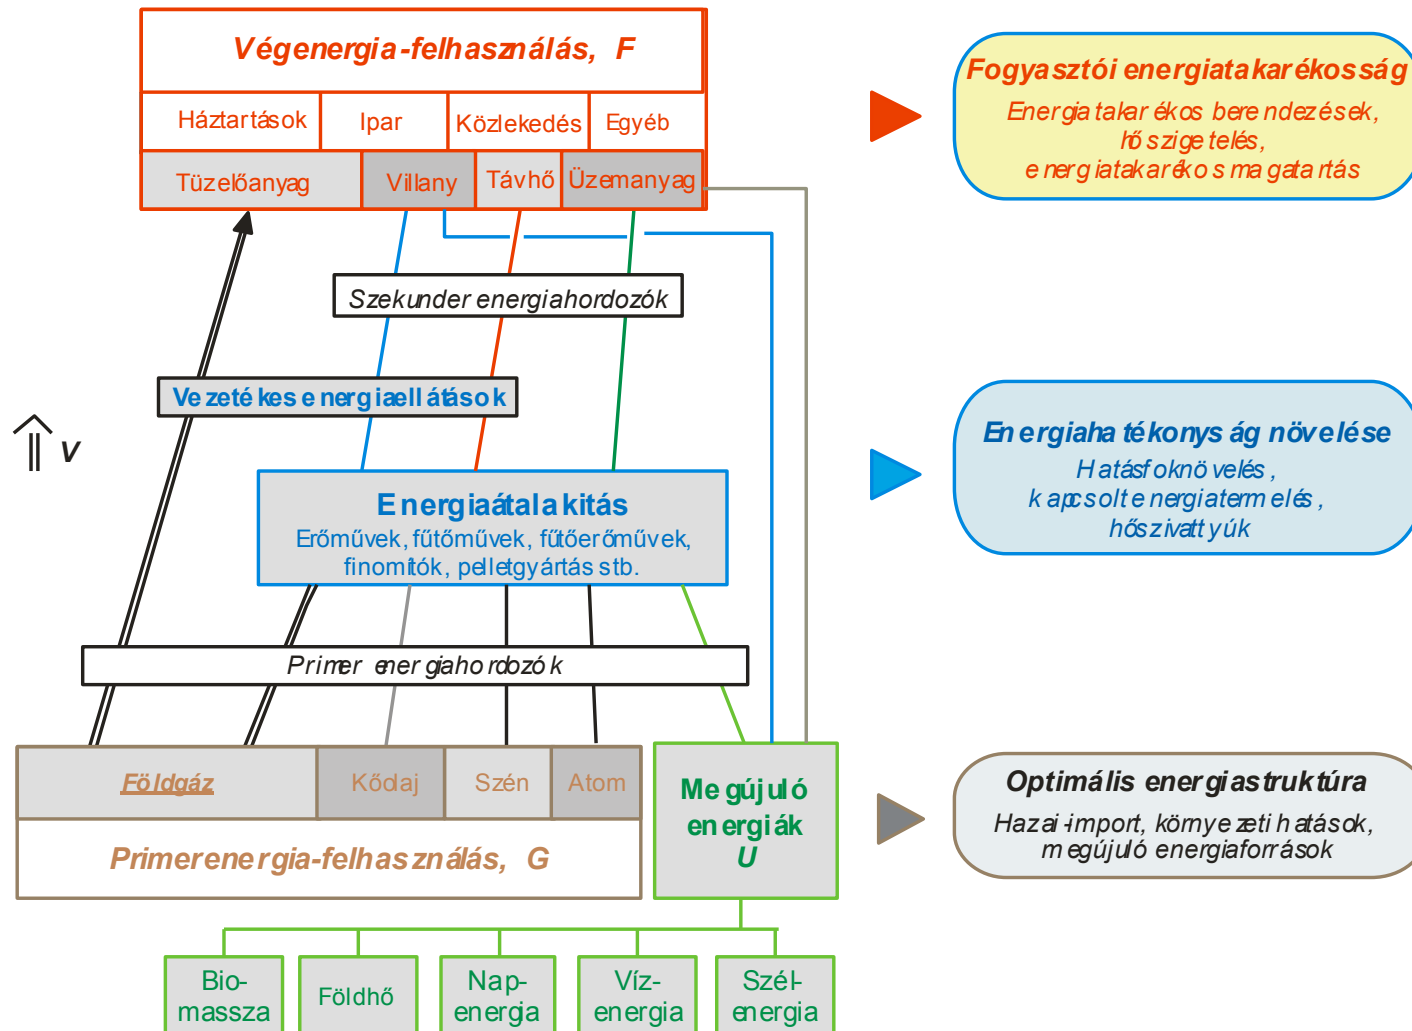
Végenergia-felhasználás, F

Háztartások | Ipar | Közlekedés | Egyéb

Tüzelőanyag | Villany | Távhő | Üzemanyag

Szekunder energiahordozók

Vezetékes energiaellátások

V

Energiaátalakítás
Erőművek, fűtőművek, fűtőerőművek, finomítók, pelletgyártás stb.

Primer energiahordozók

Földgáz | Kőolaj | Szén | Atom

Primerenergia-felhasználás, G

Megújuló energiák
U

Bio-massza | Földhő | Nap-energia | Víz-energia | Szél-energia

Fogyasztói energiatakarékosság
Energiatakarékos berendezések, hőszigetelés, energiatakarékos magatartás

Energiahatékonyság növelése
Hatásfoknövelés, kapcsolt energiatermelés, hőszivattyúk

Optimális energiastruktúra
Hazai-import, környezeti hatások, megújuló energiaforrások